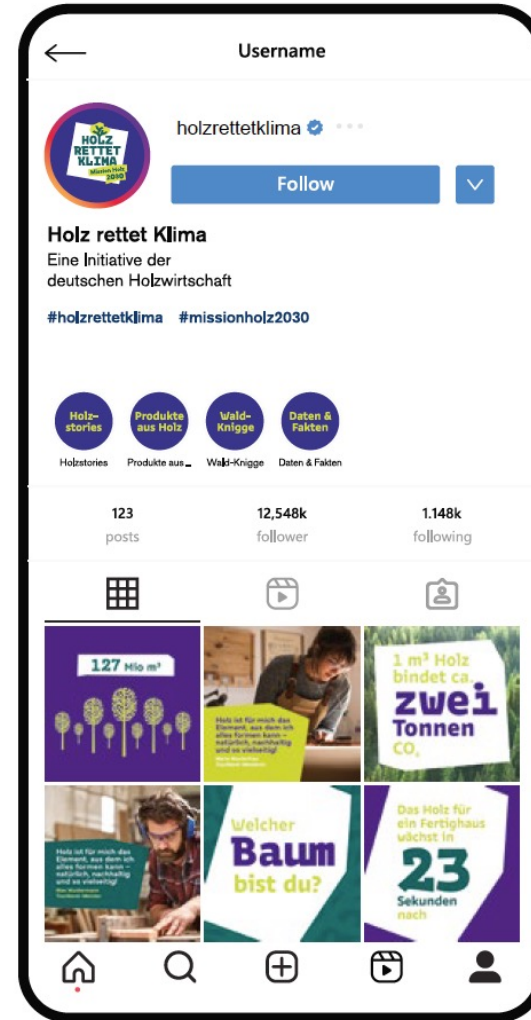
Username

HOLZ RETTET KLIMA Mission Holz 2030

holzrettetklima

Follow

Holz rettet Klima
Eine Initiative der deutschen Holzwirtschaft

#holzrettetklima #missionholz2030

Holz-stories
Holzstories

Produkte aus Holz
Produkte aus...

Wald-Knigge
Wald-Knigge

Daten & Fakten
Daten & Fakten

123
posts

12,548k
follower

1.148k
following

127 Mio m³

Holz ist für mich das Element, aus dem ich alles formen kann – natürlich, nachhaltig und so vielseitig!

1 m³ Holz bindet ca. zwei Tonnen $CO_2$

Holz ist für mich das Element, aus dem ich alles formen kann – natürlich, nachhaltig und so vielseitig!

Welcher Baum bist du?

Das Holz für ein Fertighaus wächst in 23 Sekunden nach